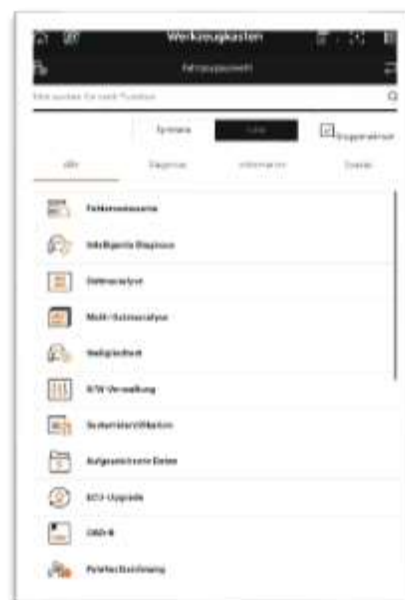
Werkzeugkasten

Fahrzeugauswahl

Hier suchen Sie nach Funktion

Symbole

Liste

Gruppenansicht

Alle

Diagnose

Information

Spezial

Fehlercodesuche

Intelligente Diagnose

Datenanalyse

Multi-Systemanalyse

Gesundheit

H/W-Verwaltung

Systemidentifikation

Aufgezeichnete Daten

ECU-Upgrade

OBD-II

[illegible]